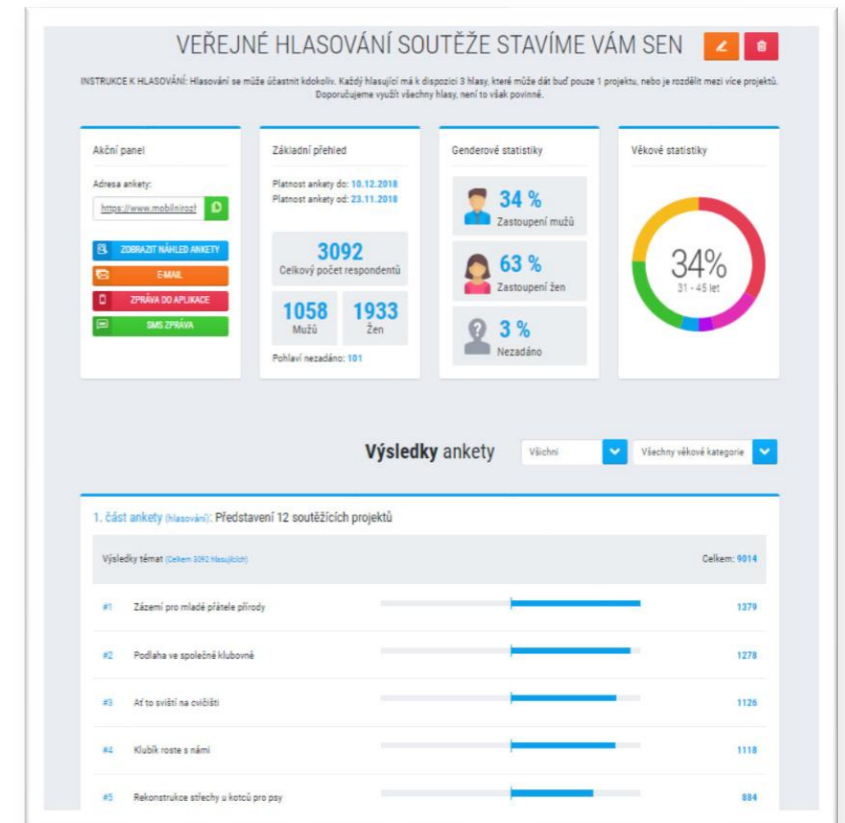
VEŘEJNÉ HLASOVÁNÍ SOUTĚŽE STAVÍME VÁM SEN

INSTRUKCE K HLASOVÁNÍ: Hlasování se může účastnit kdokoliv. Každý hlasující má k dispozici 3 hlasy, které může dát buď pouze 1 projektu, nebo je rozdělit mezi více projektů. Doporučujeme využít všechny hlasy, není to však povinné.

Akční panel

Adresa ankety:

https://www.mobilniroz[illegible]

ZOBRAZIT NÁHLED ANKETY

E-MAIL

ZPRÁVA DO APLIKACE

SMS ZPRÁVA

Základní přehled

Platnost ankety do: 10.12.2018
Platnost ankety od: 23.11.2018

3092
Celkový počet respondentů

1058
Mužů

1933
Žen

Pohlaví nezadáno: 101

Genderové statistiky

34 %
Zastoupení mužů

63 %
Zastoupení žen

3 %
Nezadáno

Věkové statistiky

34%
31 - 45 let

Výsledky ankety

Všichni

Všechny věkové kategorie

1. část ankety (hlasování): Představení 12 soutěžících projektů

Výsledky témat (Celkem 3092 hlasujících)

Celkem: 9014

#1 Zázemí pro mladé přátele přírody 1379

#2 Podlaha ve společné klubovně 1278

#3 Ať to svíští na cvičišti 1126

#4 Klubík roste s námi 1118

#5 Rekonstrukce střechy u kotců pro psy 884